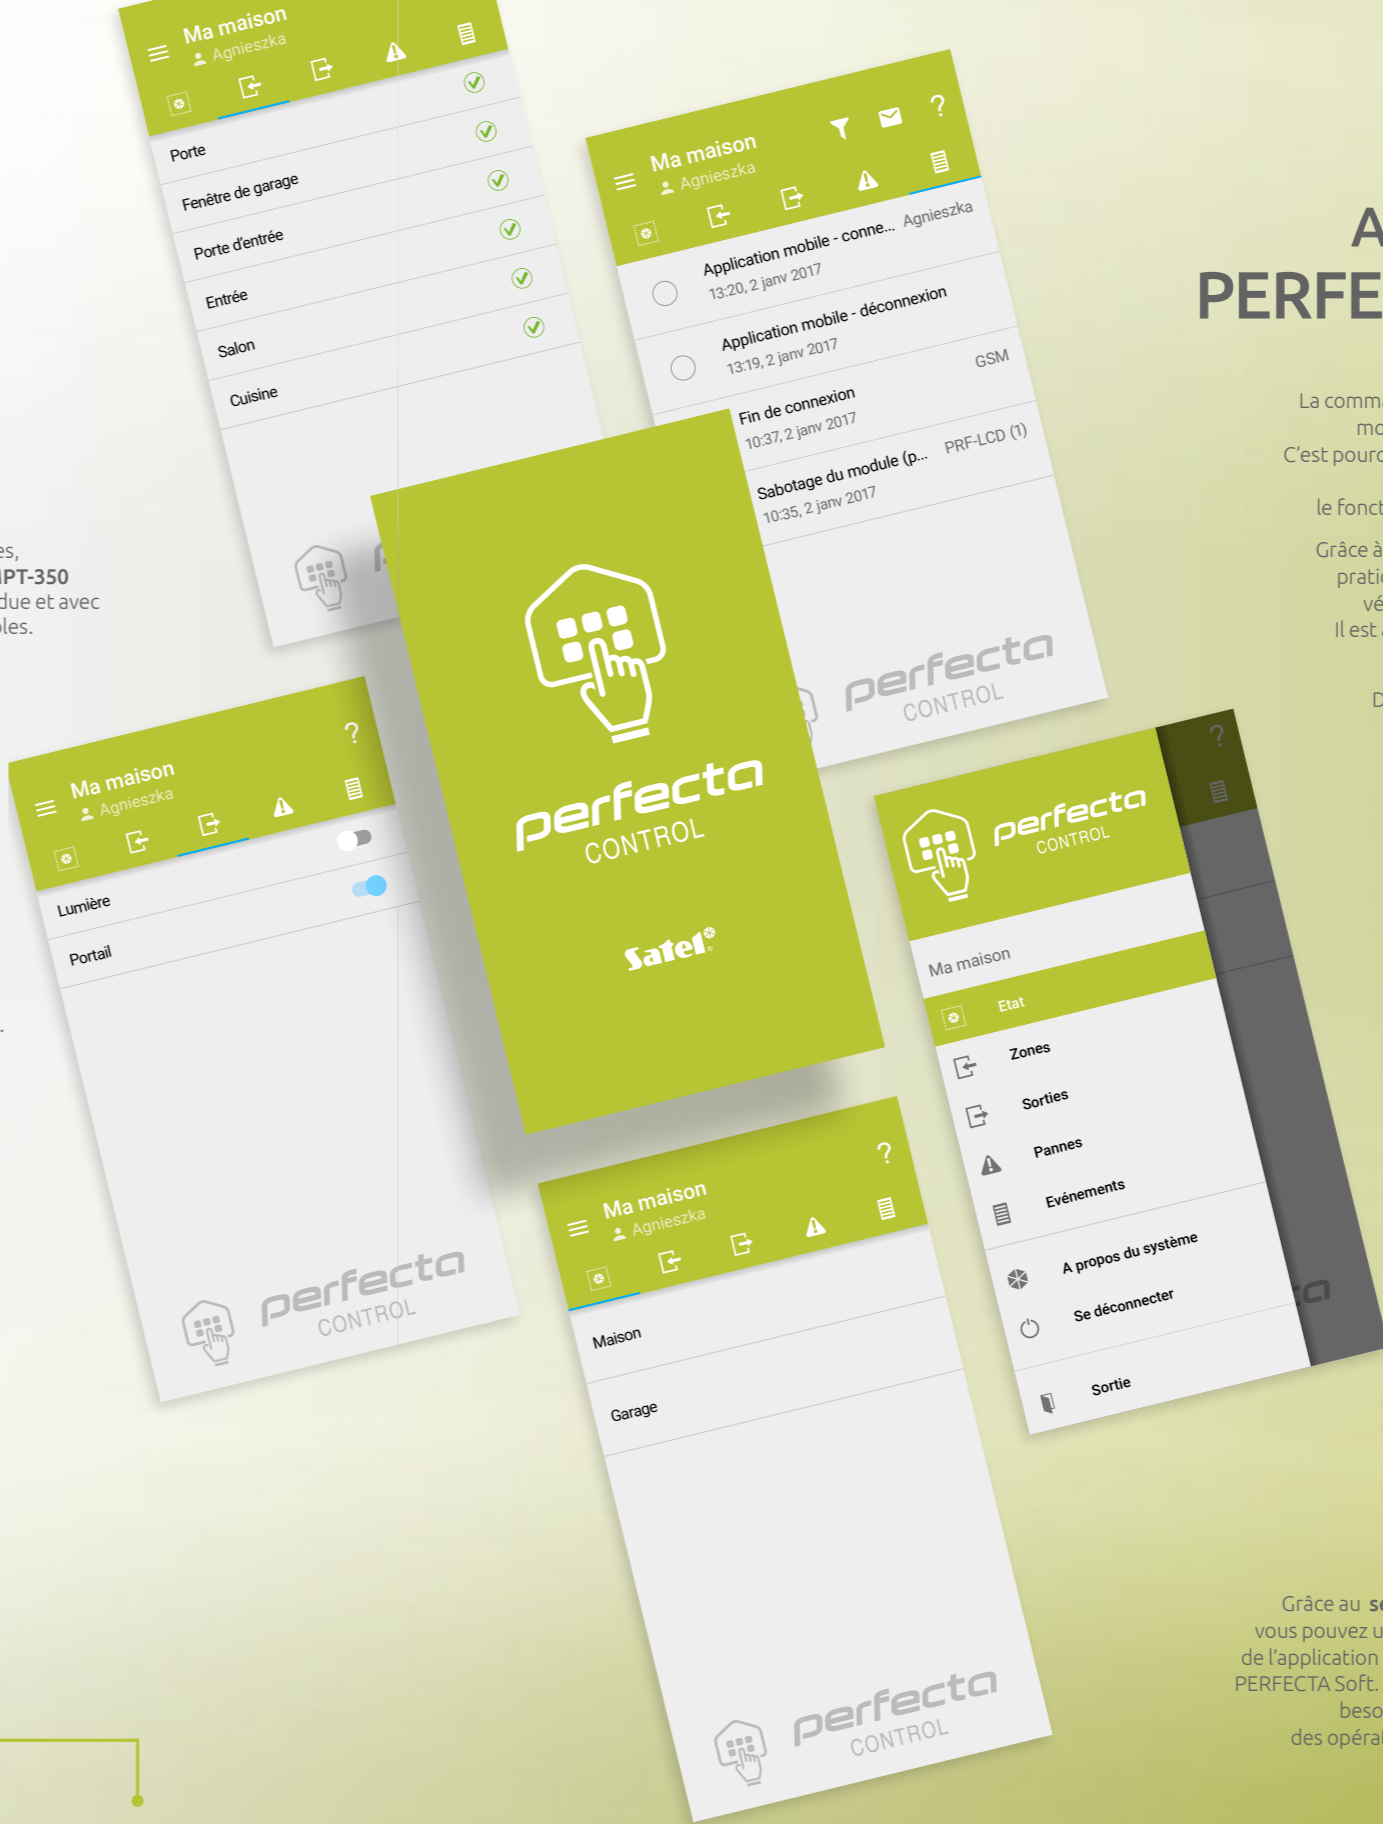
Ma maison
Agnieszka

Porte
Fenêtre de garage
Porte d'entrée
Entrée
Salon
Cuisine

Ma maison
Agnieszka
?

Application mobile - conne...
Agnieszka
13:20, 2 janv 2017
Application mobile - déconnexion
13:19, 2 janv 2017
Fin de connexion
GSM
10:37, 2 janv 2017
Sabotage du module (p...
PRF-LCD (1)
10:35, 2 janv 2017

perfecta CONTROL

A
PERFE

La comm
mo
C'est pourc
le fonct
Grâce à
pratic
vé
Il est
D

es,
IPT-350
due et avec
bles.

Ma maison
Agnieszka
?
Lumière
Portail

perfecta CONTROL

perfecta CONTROL
Satel

perfecta CONTROL
?
Ma maison
Etat
Zones
Sorties
Pannes
Evénements
A propos du système
Se déconnecter
Sortie

Ma maison
Agnieszka
?
Maison
Garage

perfecta CONTROL

Grâce au s
vous pouvez u
de l'application
PERFECTA Soft.
beso
des opéra